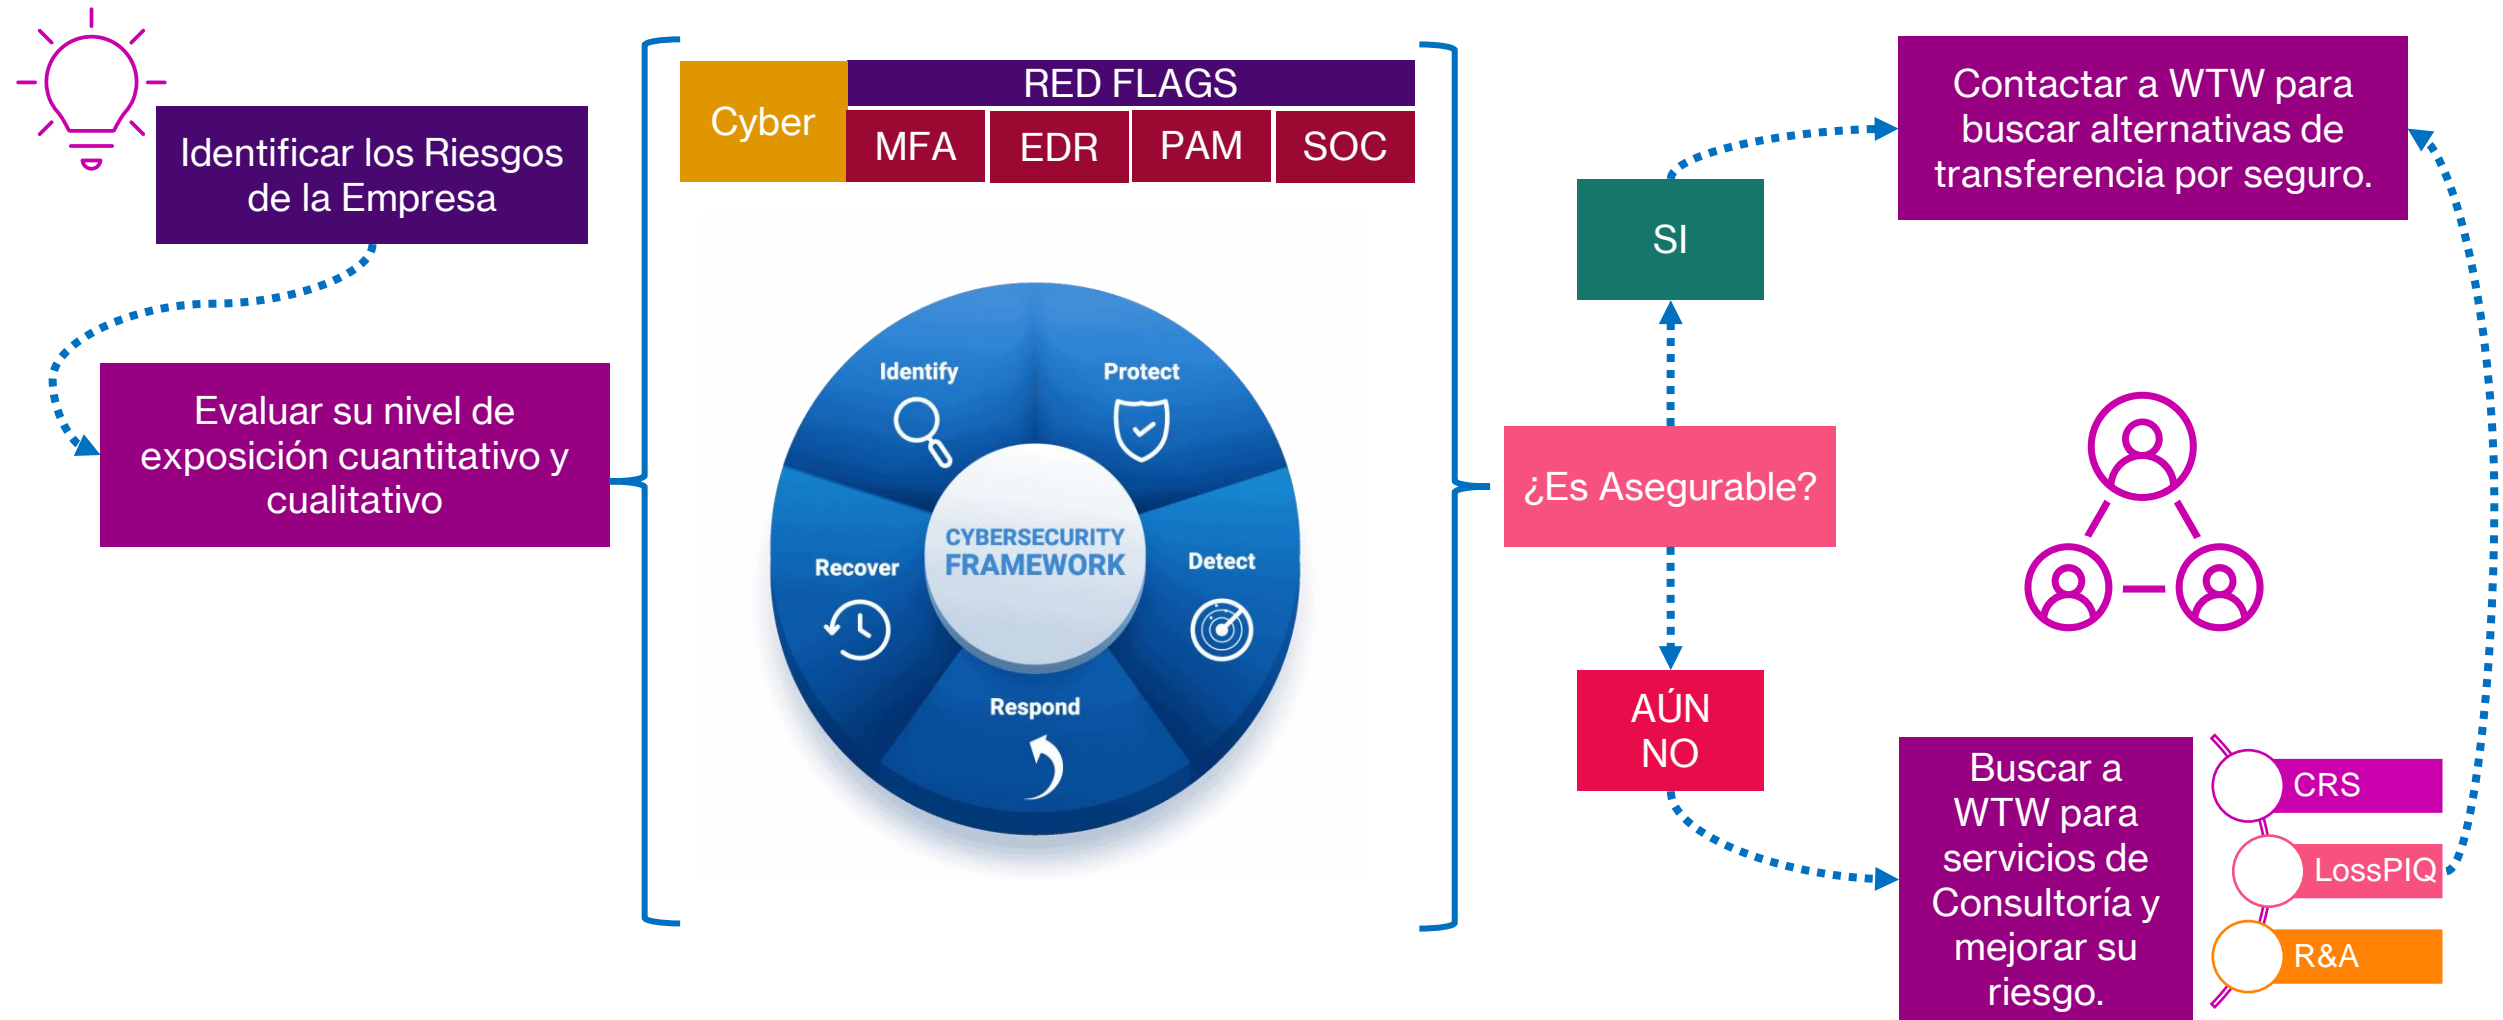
Identificar los Riesgos de la Empresa

Evaluar su nivel de exposición cuantitativo y cualitativo

Cyber

RED FLAGS

| MFA | EDR | PAM | SOC |
|---|---|---|---|

Identify

Protect

Recover

CYBERSECURITY FRAMEWORK

Detect

Respond

SI

¿Es Asegurable?

AÚN NO

Contactar a WTW para buscar alternativas de transferencia por seguro.

Buscar a WTW para servicios de Consultoría y mejorar su riesgo.

CRS

LossPIQ

R&A